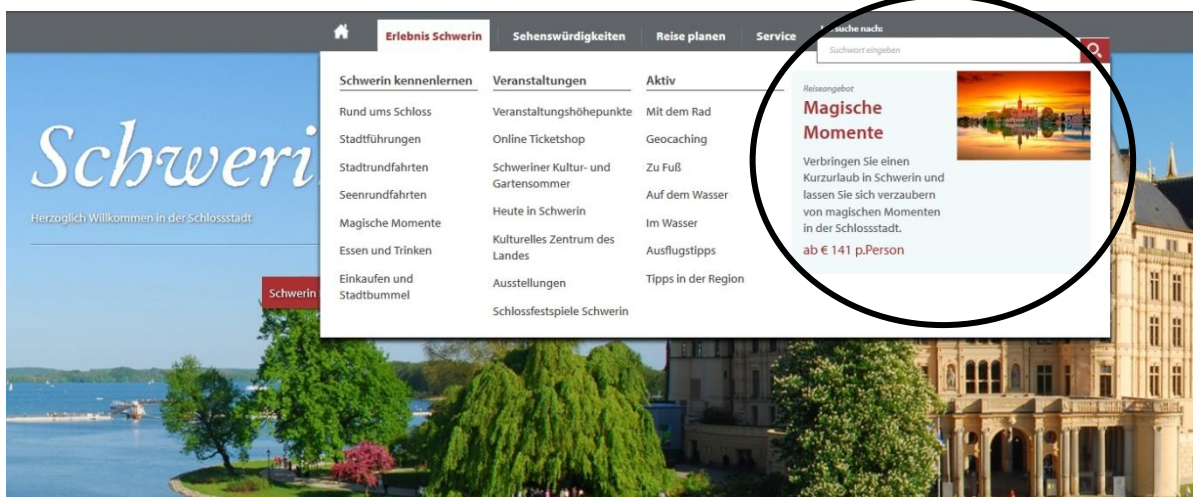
Erlebnis Schwerin
Sehenswürdigkeiten
Reise planen
Service
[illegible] suche nach:
Suchwort eingeben

Schwerin kennenlernen
Rund ums Schloss
Stadtführungen
Stadtrundfahrten
Seenrundfahrten
Magische Momente
Essen und Trinken
Einkaufen und Stadtbummel

Veranstaltungen
Veranstaltungshöhepunkte
Online Ticketshop
Schweriner Kultur- und Gartensommer
Heute in Schwerin
Kulturelles Zentrum des Landes
Ausstellungen
Schlossfestspiele Schwerin

Aktiv
Mit dem Rad
Geocaching
Zu Fuß
Auf dem Wasser
Im Wasser
Ausflugstipps
Tipps in der Region

Reiseangebot
Magische Momente
Verbringen Sie einen Kurzurlaub in Schwerin und lassen Sie sich verzaubern von magischen Momenten in der Schlossstadt.
ab € 141 p.Person

Schweri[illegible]
Herzoglich Willkommen in der Schlossstadt
Schwerin